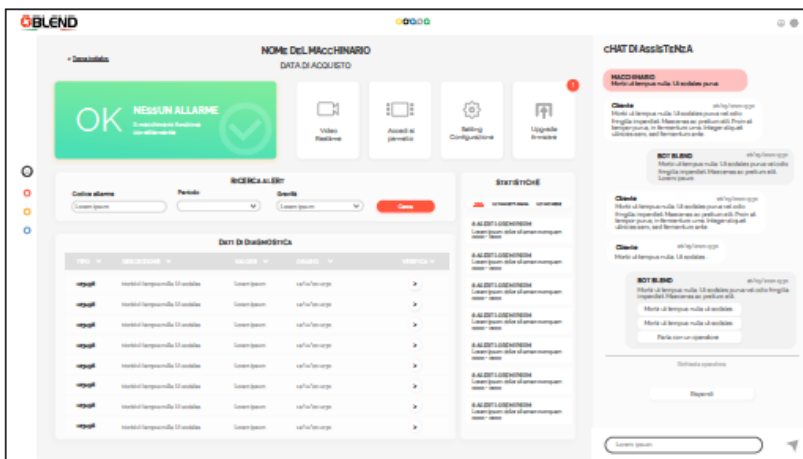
BLEND

< Torna indietro

NOME DEL MACCHINARIO
DATA DI ACQUISTO

OK
NESSUN ALLARME
Il macchinario funziona correttamente

Video Realtime

Accedi al pannello

Setting Configurazione

Upgrade firmware

1

RICERCA ALERT
Codice allarme
Periodo
Gravità
Lorem ipsum
Lorem ipsum
Cerca

DATI DI DIAGNOSTICA

| TIPO | DESCRIZIONE | VALORE | ORARIO | VERIFICA |
|---|---|---|---|---|
| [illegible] | Morbi ut tempus nulla. Ut sodales | Lorem ipsum | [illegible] | > |
| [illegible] | Morbi ut tempus nulla. Ut sodales | Lorem ipsum | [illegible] | > |
| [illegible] | Morbi ut tempus nulla. Ut sodales | Lorem ipsum | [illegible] | > |
| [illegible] | Morbi ut tempus nulla. Ut sodales | Lorem ipsum | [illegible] | > |
| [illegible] | Morbi ut tempus nulla. Ut sodales | Lorem ipsum | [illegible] | > |
| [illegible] | Morbi ut tempus nulla. Ut sodales | Lorem ipsum | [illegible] | > |
| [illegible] | Morbi ut tempus nulla. Ut sodales | Lorem ipsum | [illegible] | > |
| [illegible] | Morbi ut tempus nulla. Ut sodales | Lorem ipsum | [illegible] | > |
| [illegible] | Morbi ut tempus nulla. Ut sodales | Lorem ipsum | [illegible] | > |

STATISTICHE

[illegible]
Lorem ipsum dolor sit amet numquam

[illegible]
Lorem ipsum dolor sit amet numquam

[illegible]
Lorem ipsum dolor sit amet numquam

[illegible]
Lorem ipsum dolor sit amet numquam

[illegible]
Lorem ipsum dolor sit amet numquam

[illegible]
Lorem ipsum dolor sit amet numquam

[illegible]
Lorem ipsum dolor sit amet numquam

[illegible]
Lorem ipsum dolor sit amet numquam

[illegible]
Lorem ipsum dolor sit amet numquam

CHAT DI ASSISTENZA

MACCHINARIO
Morbi ut tempus nulla. Ut sodales purus

Cliente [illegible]
Morbi ut tempus nulla. Ut sodales purus vel odio fringilla imperdiet. Maecenas ac pretium elit. Proin at tempor purus, in fermentum urna. Integer aliquet ultrices sem, sed fermentum ante.

BOT BLEND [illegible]
Morbi ut tempus nulla. Ut sodales purus vel odio fringilla imperdiet. Maecenas ac pretium elit. Lorem ipsum

Cliente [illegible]
Morbi ut tempus nulla. Ut sodales purus vel odio fringilla imperdiet. Maecenas ac pretium elit. Proin at tempor purus, in fermentum urna. Integer aliquet ultrices sem, sed fermentum ante.

Cliente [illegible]
Morbi ut tempus nulla. Ut sodales.

BOT BLEND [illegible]
Morbi ut tempus nulla. Ut sodales purus vel odio fringilla imperdiet. Maecenas ac pretium elit.
Morbi ut tempus nulla ut sodales
Morbi ut tempus nulla ut sodales
Parla con un operatore

Richiesta operatore

Risposndi

Lorem ipsum